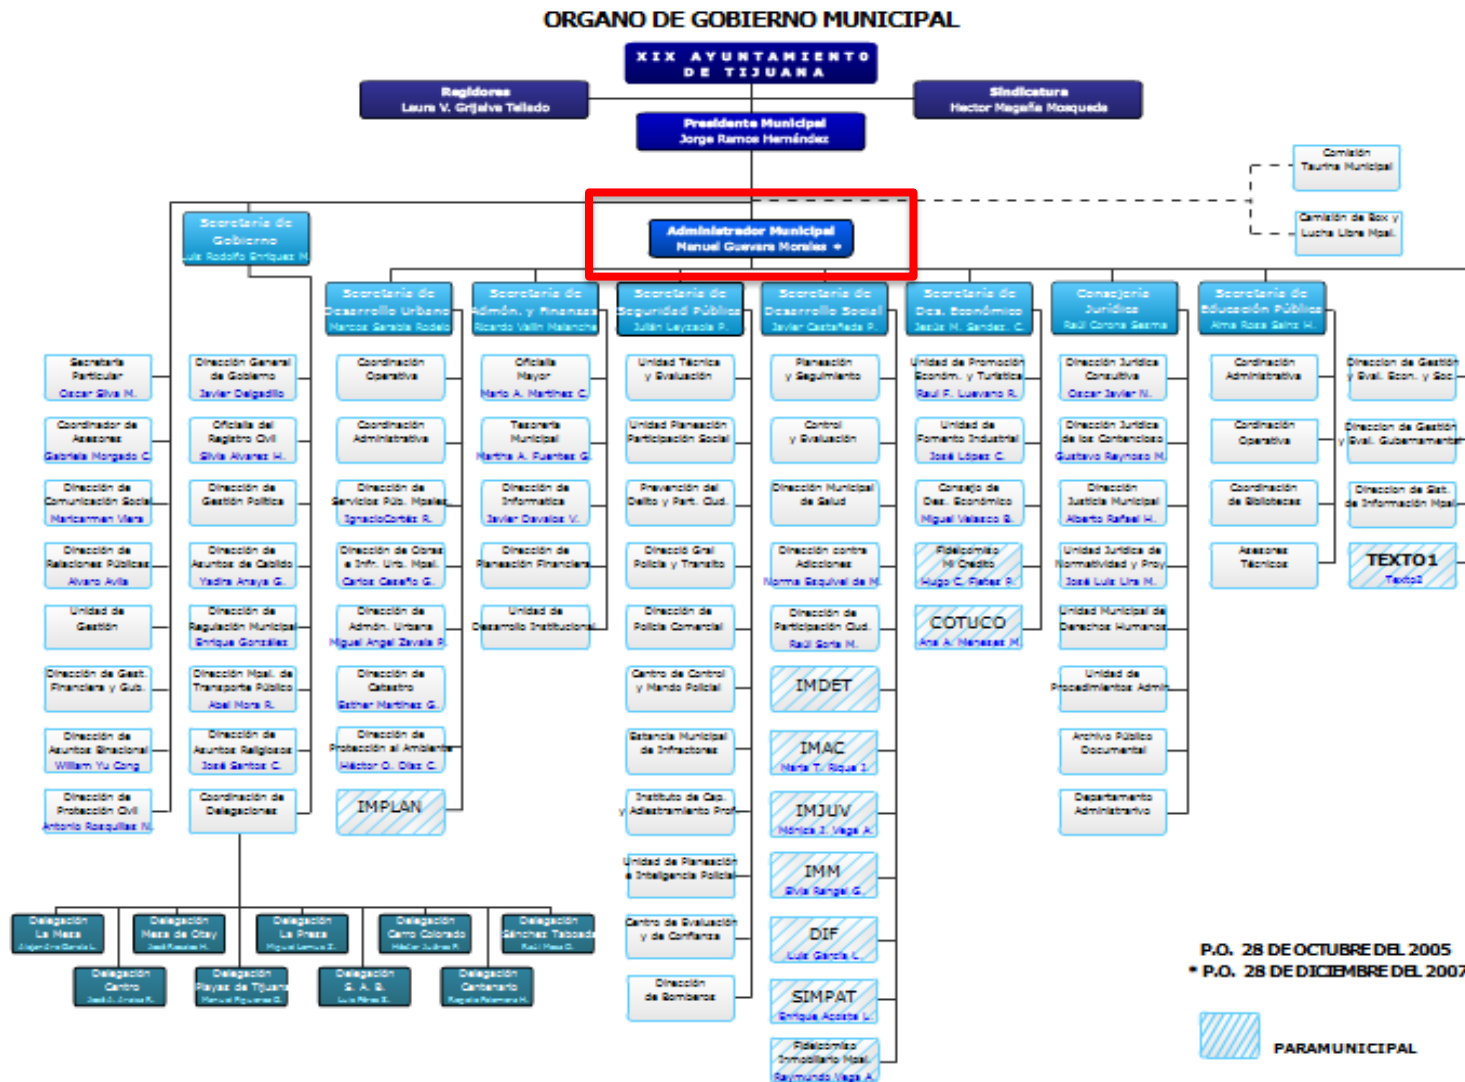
ORGANO DE GOBIERNO MUNICIPAL

XIX AYUNTAMIENTO DE TIJUANA

Regidores
Laura V. Grijalva Tellado

Sindicatura
Hector Magaña Mosqueda

Presidente Municipal
Jorge Ramos Hernández

Comisión Taurina Municipal

Comisión de Box y Lucha Libre Mpal.

Administrador Municipal
Manuel Guevara Morales *

Secretaria de Gobierno
Luis Rodolfo Enriquez M.

Secretaria Particular
Oscar Silva M.

Coordinador de Asesores
Gabriela Morgado C.

Dirección de Comunicación Social
Maricarmen Viera

Dirección de Relaciones Públicas
Alvaro Avila

Unidad de Gestión

Dirección de Gest. Financiera y Gub.

Dirección de Asuntos Binacional
William Yu Cong

Dirección de Protección Civil
Antonio Rosquillas N.

Dirección General de Gobierno
Javier Delgadillo

Oficialia del Registro Civil
Silvia Alvarez H.

Dirección de Gestión Política

Dirección de Asuntos de Cabildo
Yadira Anaya G.

Dirección de Regulación Municipal
Enrique González

Dirección Mpal. de Transporte Público
Abel Mora R.

Dirección de Asuntos Religiosos
José Santos C.

Coordinación de Delegaciones

Delegación La Mesa
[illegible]

Delegación Mesa de Otay
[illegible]

Delegación La Presa
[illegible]

Delegación Cerro Colorado
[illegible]

Delegación Sánchez Taboada
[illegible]

Delegación Centro
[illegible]

Delegación Playas de Tijuana
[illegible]

Delegación S. A. B.
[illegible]

Delegación Centenario
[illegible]

Secretaria de Desarrollo Urbano
Marcos Sarabia Rodelo

Coordinación Operativa

Coordinación Administrativa

Dirección de Servicios Púb. Mpales.
IgnacioCortéz R.

Dirección de Obras e Infr. Urb. Mpal.
Carlos Caseño G.

Dirección de Admón. Urbana
Miguel Angel Zavala P.

Dirección de Catastro
Esther Martínez G.

Dirección de Protección al Ambiente
Héctor O. Díaz C.

IMPLAN

Secretaria de Admón. y Finanzas
Ricardo Valln Malanche

Oficialía Mayor
Mario A. Martínez C.

Tesorería Municipal
Martha A. Fuentes G.

Dirección de Informatica
Javier Davalos V.

Dirección de Planeación Financiera

Unidad de Desarrollo Institucional

Secretaria de Seguridad Pública
Julián Leyzaola P.

Unidad Técnica y Evaluación

Unidad Planeación Participación Social

Prevención del Delito y Part. Ciud.

Direcció Gral Policía y Transito

Dirección de Policía Comercial

Centro de Control y Mando Policial

Estancia Municipal de Infractores

Instituto de Cap. y Adiestramiento Prof.

Unidad de Planeación e Inteligencia Policial

Centro de Evaluación y de Confianza

Dirección de Bomberos

Secretaria de Desarrollo Social
Javier Castañeda P.

Planeación y Seguimiento

Control y Evaluación

Dirección Municipal de Salud

Dirección contra Adicciones
Norma Esquivel de M.

Dirección de Participación Ciud.
Raúl Soria M.

IMDET

IMAC
María T. Riqué J.

IMJUV
Mónica J. Vega A.

IMM
Elvia Rangel G.

DIF
Luis García L.

SIMPAT
Enrique Acosta L.

Fideicomiso Inmobiliario Mpal.
Raymundo Vega A.

Secretaria de Dco. Económico
Jesús M. Sández C.

Unidad de Promoción Económ. y Turística
Raúl F. Luevano R.

Unidad de Fomento Industrial
José López C.

Consejo de Des. Económico
Miguel Velasco B.

Fideicomiso Mi Crédito
Hugo C. Flores P.

COTUCO
Ana A. Meneses M.

Consejeria Juridica
Raúl Corona Sesma

Dirección Jurídica Consultiva
Oscar Javier N.

Dirección Jurídica de los Contenciosos
Gustavo Reynoso M.

Dirección Justicia Municipal
Alberto Rafael H.

Unidad Jurídica de Normatividad y Proy.
José Luis Lira M.

Unidad Municipal de Derechos Humanos

Unidad de Procedimientos Admin.

Archivo Público Documental

Departamento Administrativo

Secretaria de Educación Pública
Alma Rosa Sainz H.

Cordinación Administrativa

Coordinación Operativa

Coordinación de Bibliotecas

Asesores Técnicos

Direccion de Gestión y Eval. Econ. y Soc.

Direccion de Gestión y Eval. Gubernamental

Direccion de Sist. de Información Mpal.

TEXTO 1
Texto2

P.O. 28 DE OCTUBRE DEL 2005
* P.O. 28 DE DICIEMBRE DEL 2007

PARAMUNICIPAL